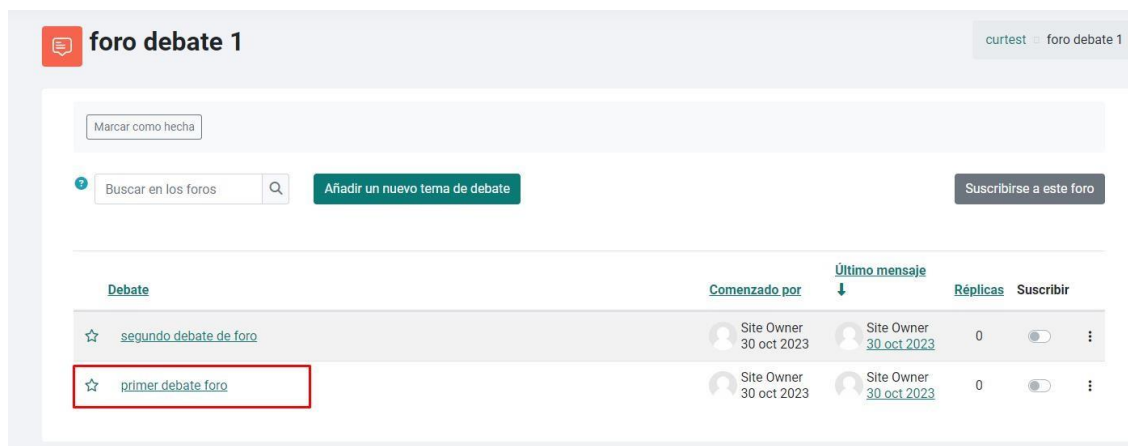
foro debate 1

curtest > foro debate 1

Marcar como hecha

Buscar en los foros

Añadir un nuevo tema de debate

Suscribirse a este foro

| Debate | Comenzado por | Último mensaje | Réplicas | Suscribir |
|---|---|---|---|---|
| segundo debate de foro | Site Owner 30 oct 2023 | Site Owner 30 oct 2023 | 0 | |
| primer debate foro | Site Owner 30 oct 2023 | Site Owner 30 oct 2023 | 0 | |